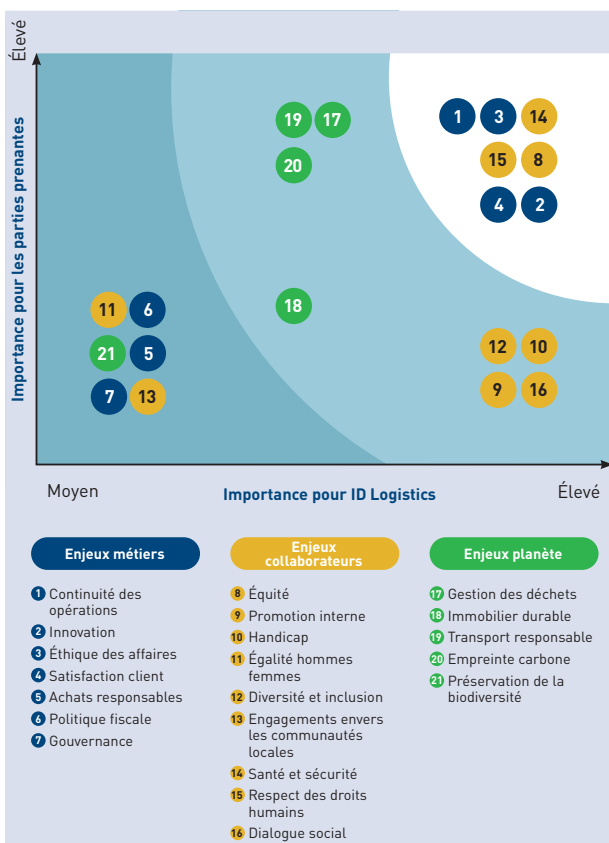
Élevé

Importance pour les parties prenantes

19 17
20
1 3 14
15 8
4 2
18
11 6
21 5
7 13
12 10
9 16

Moyen

Importance pour ID Logistics

Élevé

Enjeux métiers

1 Continuité des opérations
2 Innovation
3 Éthique des affaires
4 Satisfaction client
5 Achats responsables
6 Politique fiscale
7 Gouvernance

Enjeux collaborateurs

8 Équité
9 Promotion interne
10 Handicap
11 Égalité hommes femmes
12 Diversité et inclusion
13 Engagements envers les communautés locales
14 Santé et sécurité
15 Respect des droits humains
16 Dialogue social

Enjeux planète

17 Gestion des déchets
18 Immobilier durable
19 Transport responsable
20 Empreinte carbone
21 Préservation de la biodiversité